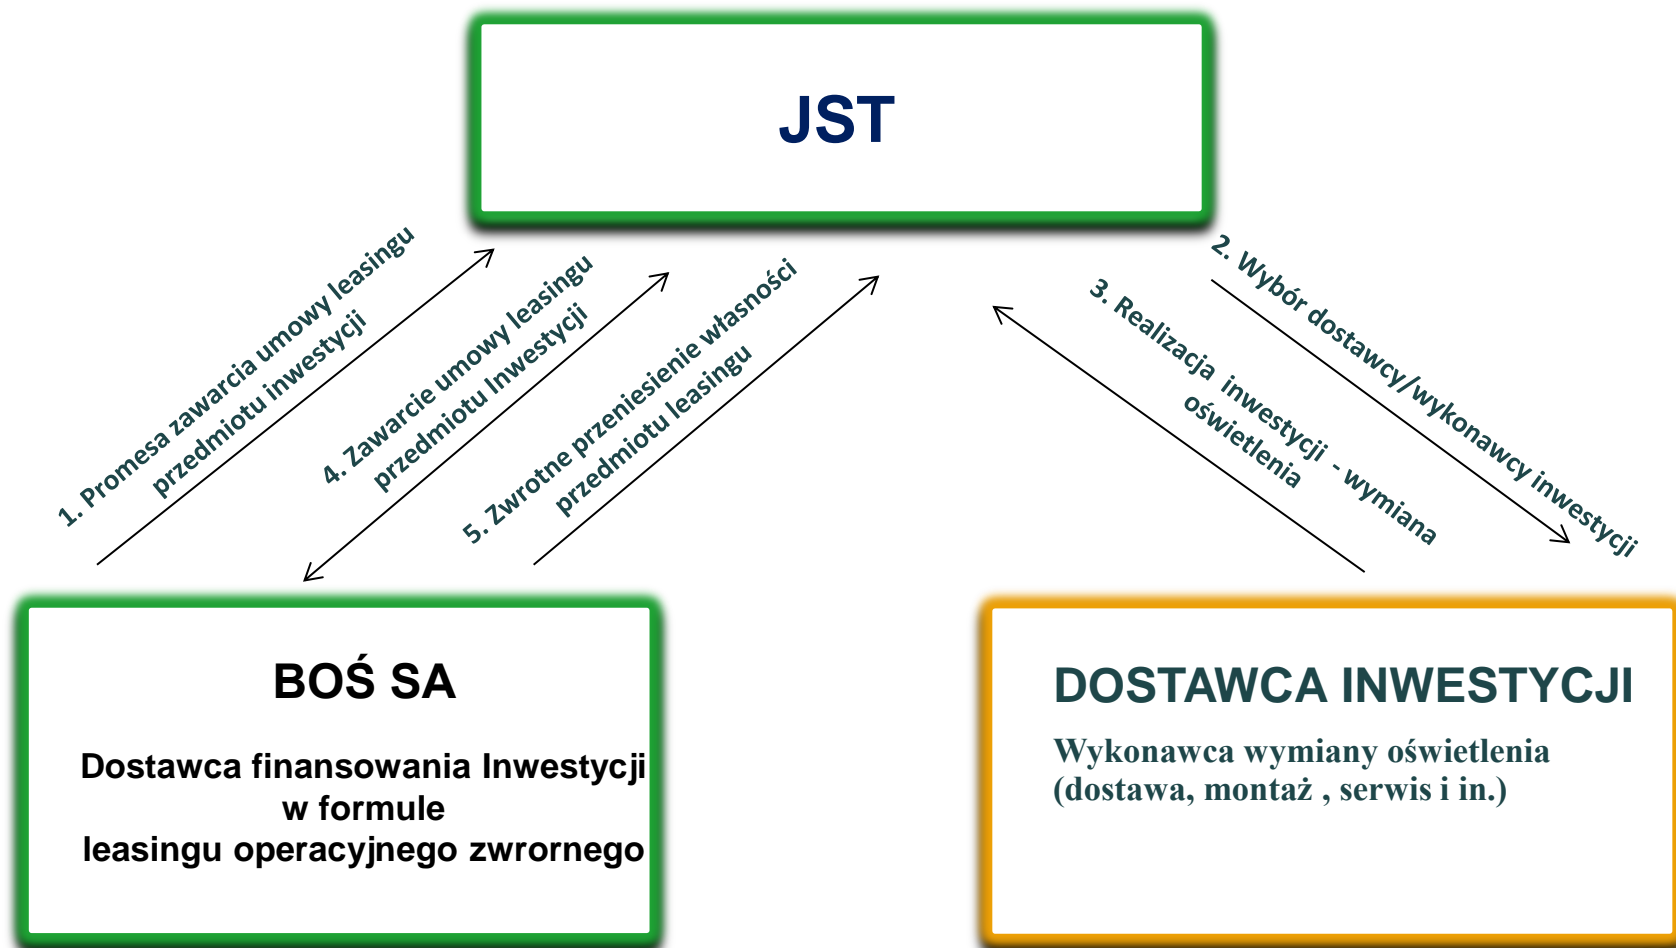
JST

1. Promesa zawarcia umowy leasingu przedmiotu inwestycji

4. Zawarcie umowy leasingu przedmiotu Inwestycji

5. Zwrotne przeniesienie własności przedmiotu leasingu

3. Realizacja inwestycji - wymiana oświetlenia

2. Wybór dostawcy/wykonawcy inwestycji

BOŚ SA

Dostawca finansowania Inwestycji w formule leasingu operacyjnego zwrornego

DOSTAWCA INWESTYCJI

Wykonawca wymiany oświetlenia (dostawa, montaż , serwis i in.)